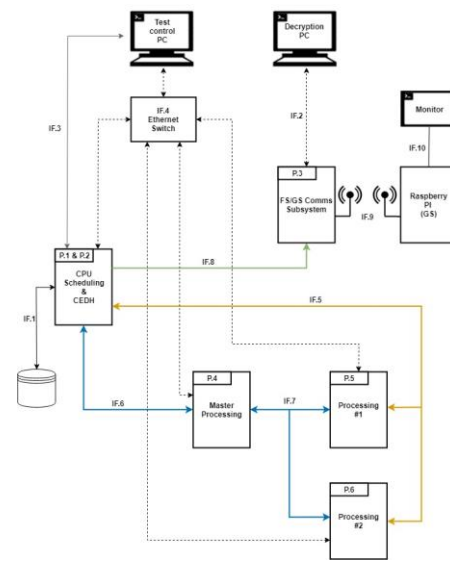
Test control PC

Decryption PC

Monitor

IF.3

IF.4 Ethernet Switch

IF.2

IF.10

P.3 FS/GS Comms Subsystem

IF.9

Raspberry PI (GS)

P.1 & P.2 CPU Scheduling & CEDH

IF.8

IF.5

IF.1

P.4 Master Processing

IF.6

IF.7

P.5 Processing #1

P.6 Processing #2